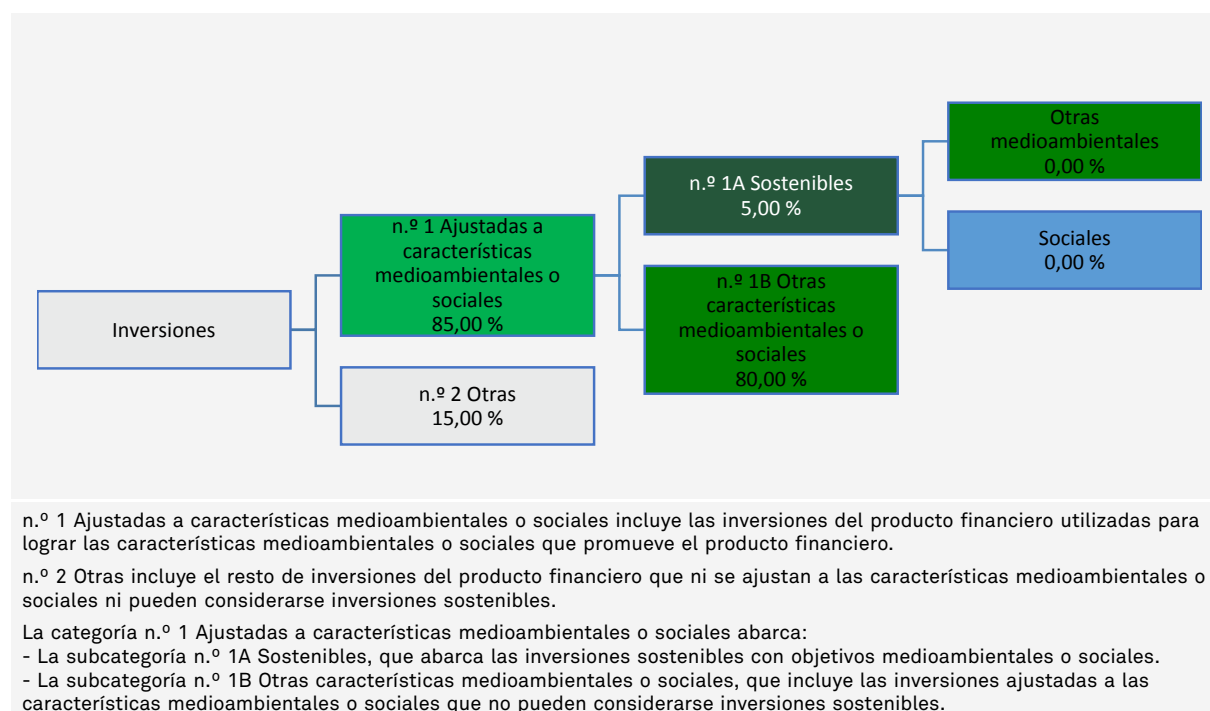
Otras medioambientales 0,00 %

n.º 1A Sostenibles 5,00 %

Sociales 0,00 %

n.º 1 Ajustadas a características medioambientales o sociales 85,00 %

n.º 1B Otras características medioambientales o sociales 80,00 %

Inversiones

n.º 2 Otras 15,00 %

n.º 1 Ajustadas a características medioambientales o sociales incluye las inversiones del producto financiero utilizadas para lograr las características medioambientales o sociales que promueve el producto financiero.

n.º 2 Otras incluye el resto de inversiones del producto financiero que ni se ajustan a las características medioambientales o sociales ni pueden considerarse inversiones sostenibles.

La categoría n.º 1 Ajustadas a características medioambientales o sociales abarca:
- La subcategoría n.º 1A Sostenibles, que abarca las inversiones sostenibles con objetivos medioambientales o sociales.
- La subcategoría n.º 1B Otras características medioambientales o sociales, que incluye las inversiones ajustadas a las características medioambientales o sociales que no pueden considerarse inversiones sostenibles.